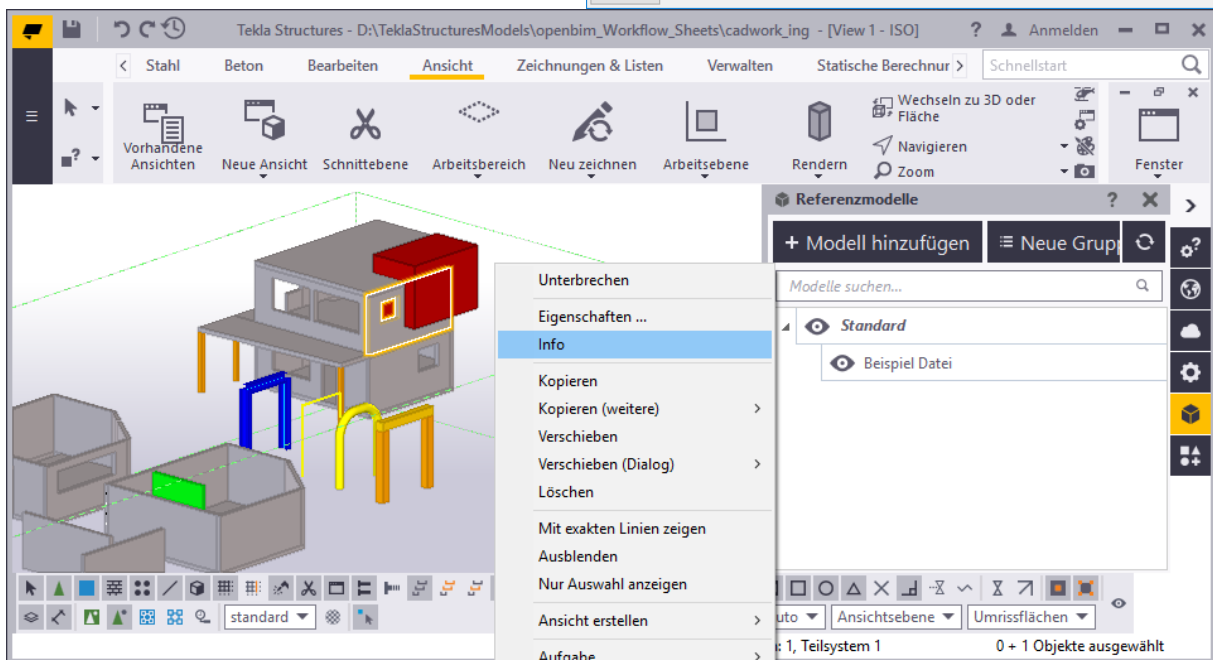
Tekla Structures - D:\TeklaStructuresModels\openbim_Workflow_Sheets\cadwork_ing - [View 1 - ISO]

? Anmelden

Stahl Beton Bearbeiten Ansicht Zeichnungen & Listen Verwalten Statische Berechnur

Schnellstart

Vorhandene Ansichten

Neue Ansicht

Schnittebene

Arbeitsbereich

Neu zeichnen

Arbeitsebene

Rendern

Wechseln zu 3D oder Fläche

Navigieren

Zoom

Fenster

Referenzmodelle

+ Modell hinzufügen

Neue Grupp

Modelle suchen...

Standard

Beispiel Datei

Unterbrechen

Eigenschaften ...

Info

Kopieren

Kopieren (weitere)

Verschieben

Verschieben (Dialog)

Löschen

Mit exakten Linien zeigen

Ausblenden

Nur Auswahl anzeigen

Ansicht erstellen

Aufgabe

standard

uto

Ansichtsebene

Umrissflächen

: 1, Teilsystem 1

0 + 1 Objekte ausgewählt